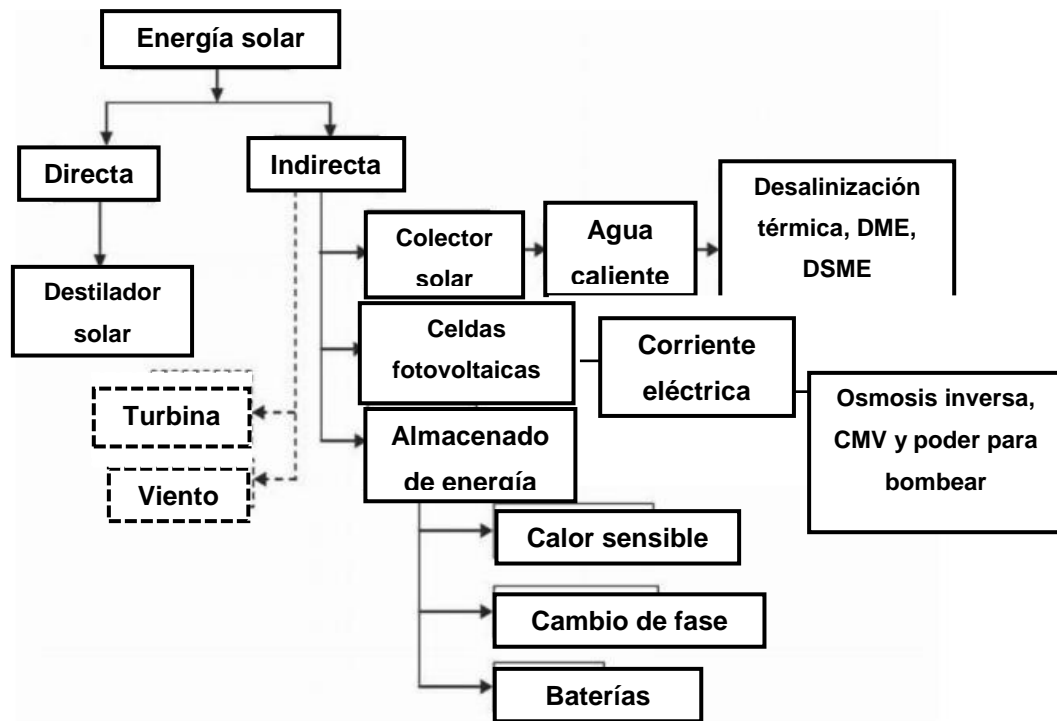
Energía solar

Directa

Destilador solar

Indirecta

Colector solar

Agua caliente

Desalinización térmica, DME, DSME

Celdas fotovoltaicas

Corriente eléctrica

Osmosis inversa, CMV y poder para bombear

Turbina

Viento

Almacenado de energía

Calor sensible

Cambio de fase

Baterías